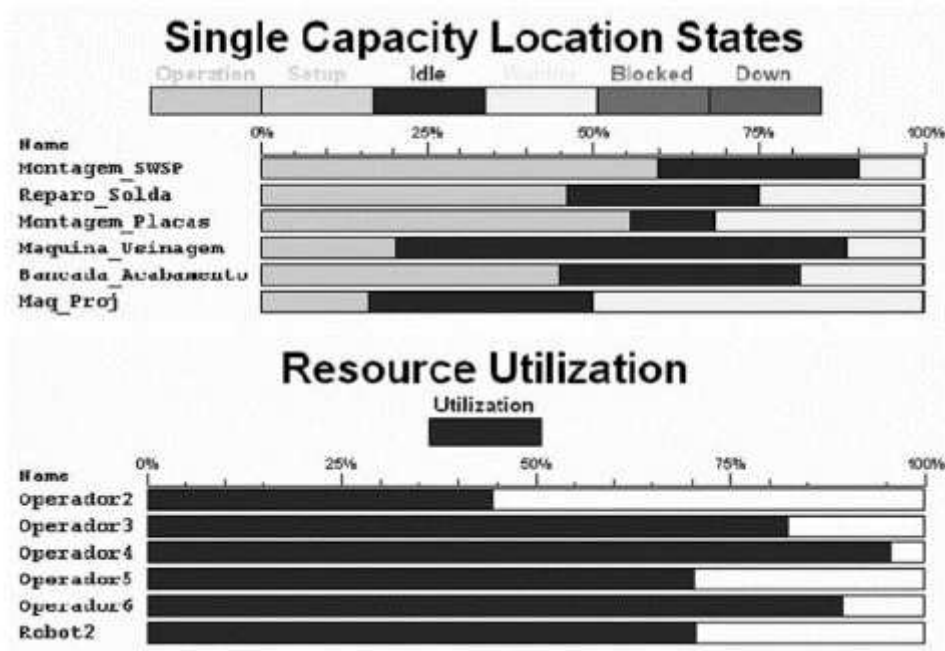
Single Capacity Location States

Operation Setup Idle Waiting Blocked Down

Name
0% 25% 50% 75% 100%
Montagem_SWSP
Reparo_Solda
Montagem_Placas
Maquina_Usinagem
Bancada_Acabamento
Maq_Proj

Resource Utilization

Utilization

Name
0% 25% 50% 75% 100%
Operador2
Operador3
Operador4
Operador5
Operador6
Robot2